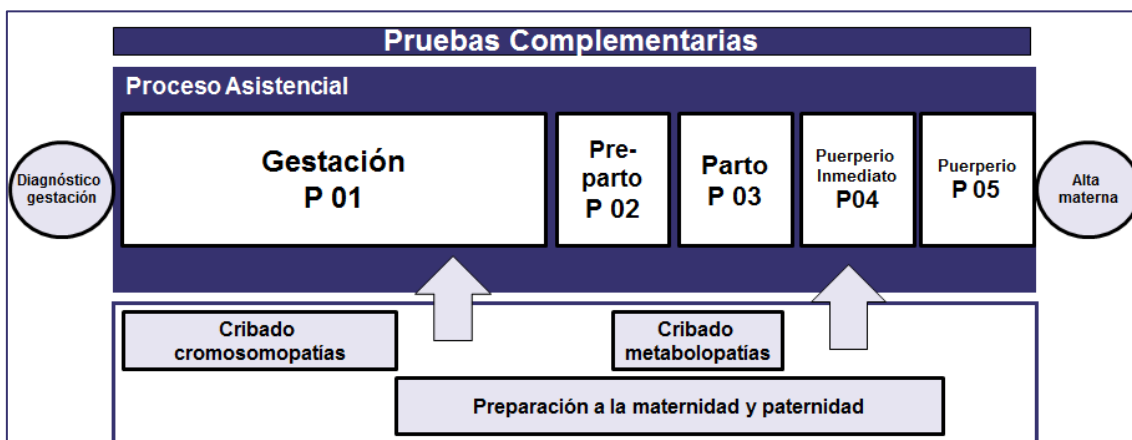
Pruebas Complementarias

Proceso Asistencial

Diagnóstico gestación

Gestación
P 01

Preparto
P 02

Parto
P 03

Puerperio Inmediato
P04

Puerperio
P 05

Alta materna

Cribado cromosomopatías

Cribado metabolopatías

Preparación a la maternidad y paternidad